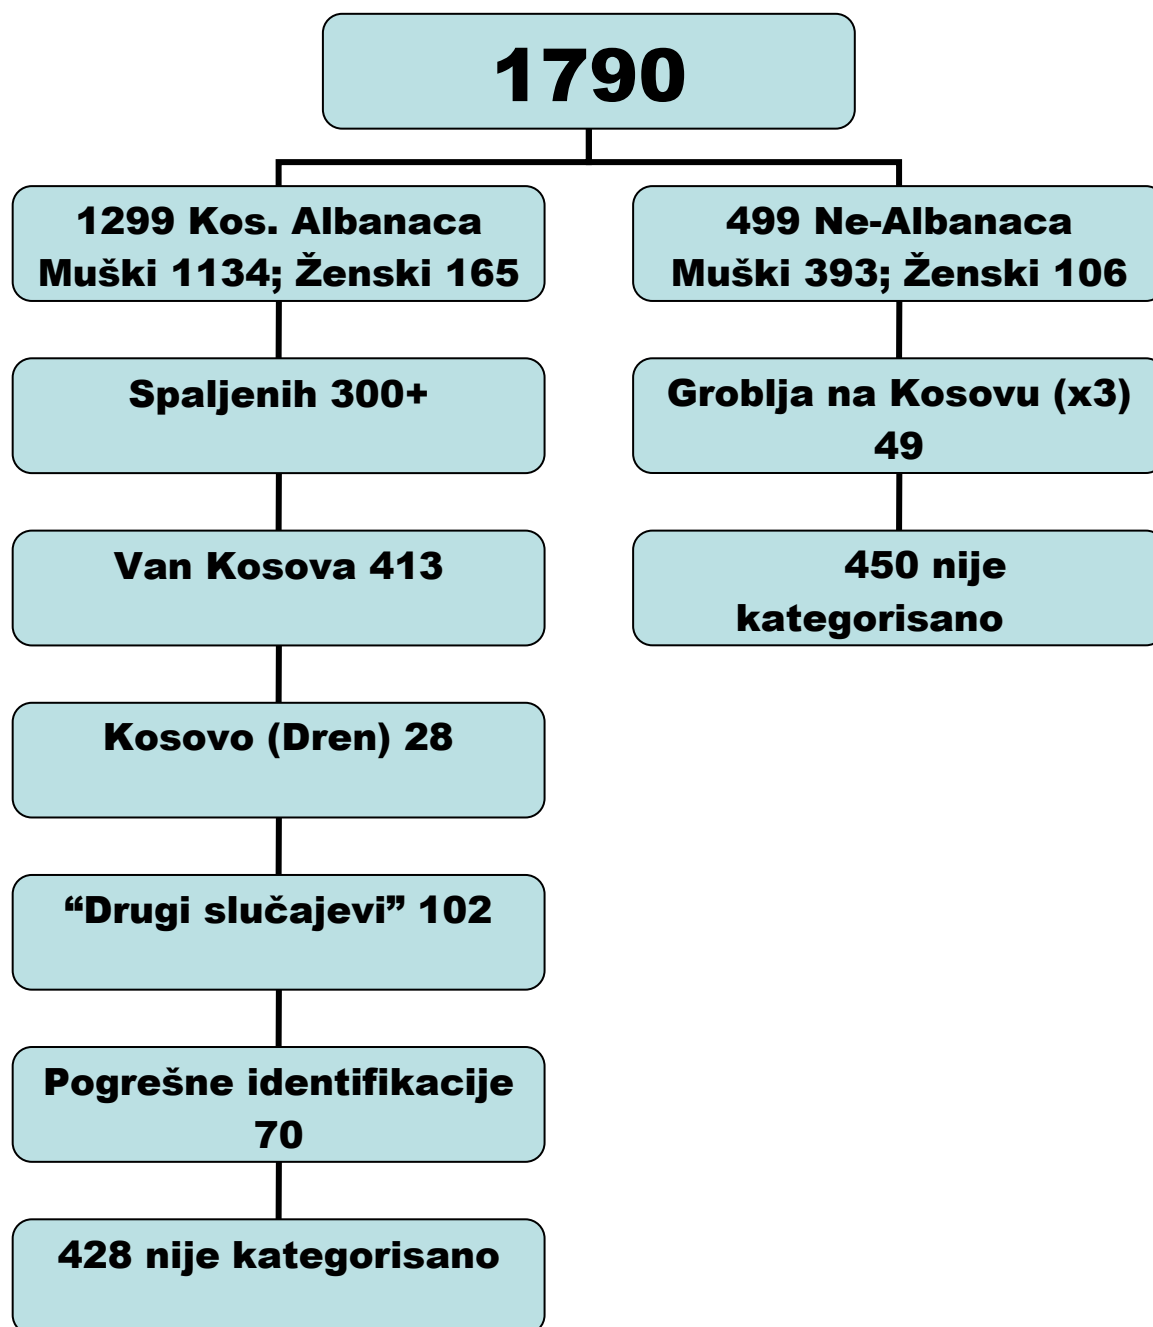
1790

1299 Kos. Albanaca
Muški 1134; Ženski 165

Spaljenih 300+

Van Kosova 413

Kosovo (Dren) 28

“Drugi slučajevi” 102

Pogrešne identifikacije 70

428 nije kategorisano

499 Ne-Albanaca
Muški 393; Ženski 106

Groblja na Kosovu (x3) 49

450 nije kategorisano